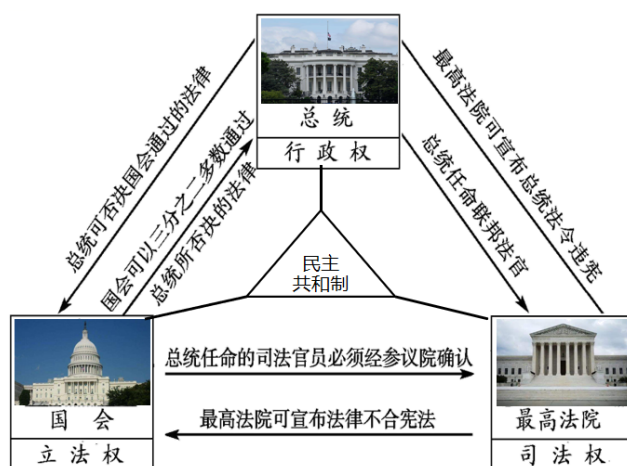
总统

行政权

总统可否决国会通过的法律

国会可以三分之二多数通过总统所否决的法律

最高法院可宣布总统法令违宪

总统任命联邦法官

民主共和制

国会

立法权

总统任命的司法官员必须经参议院确认

最高法院可宣布法律不合宪法

最高法院

司法权